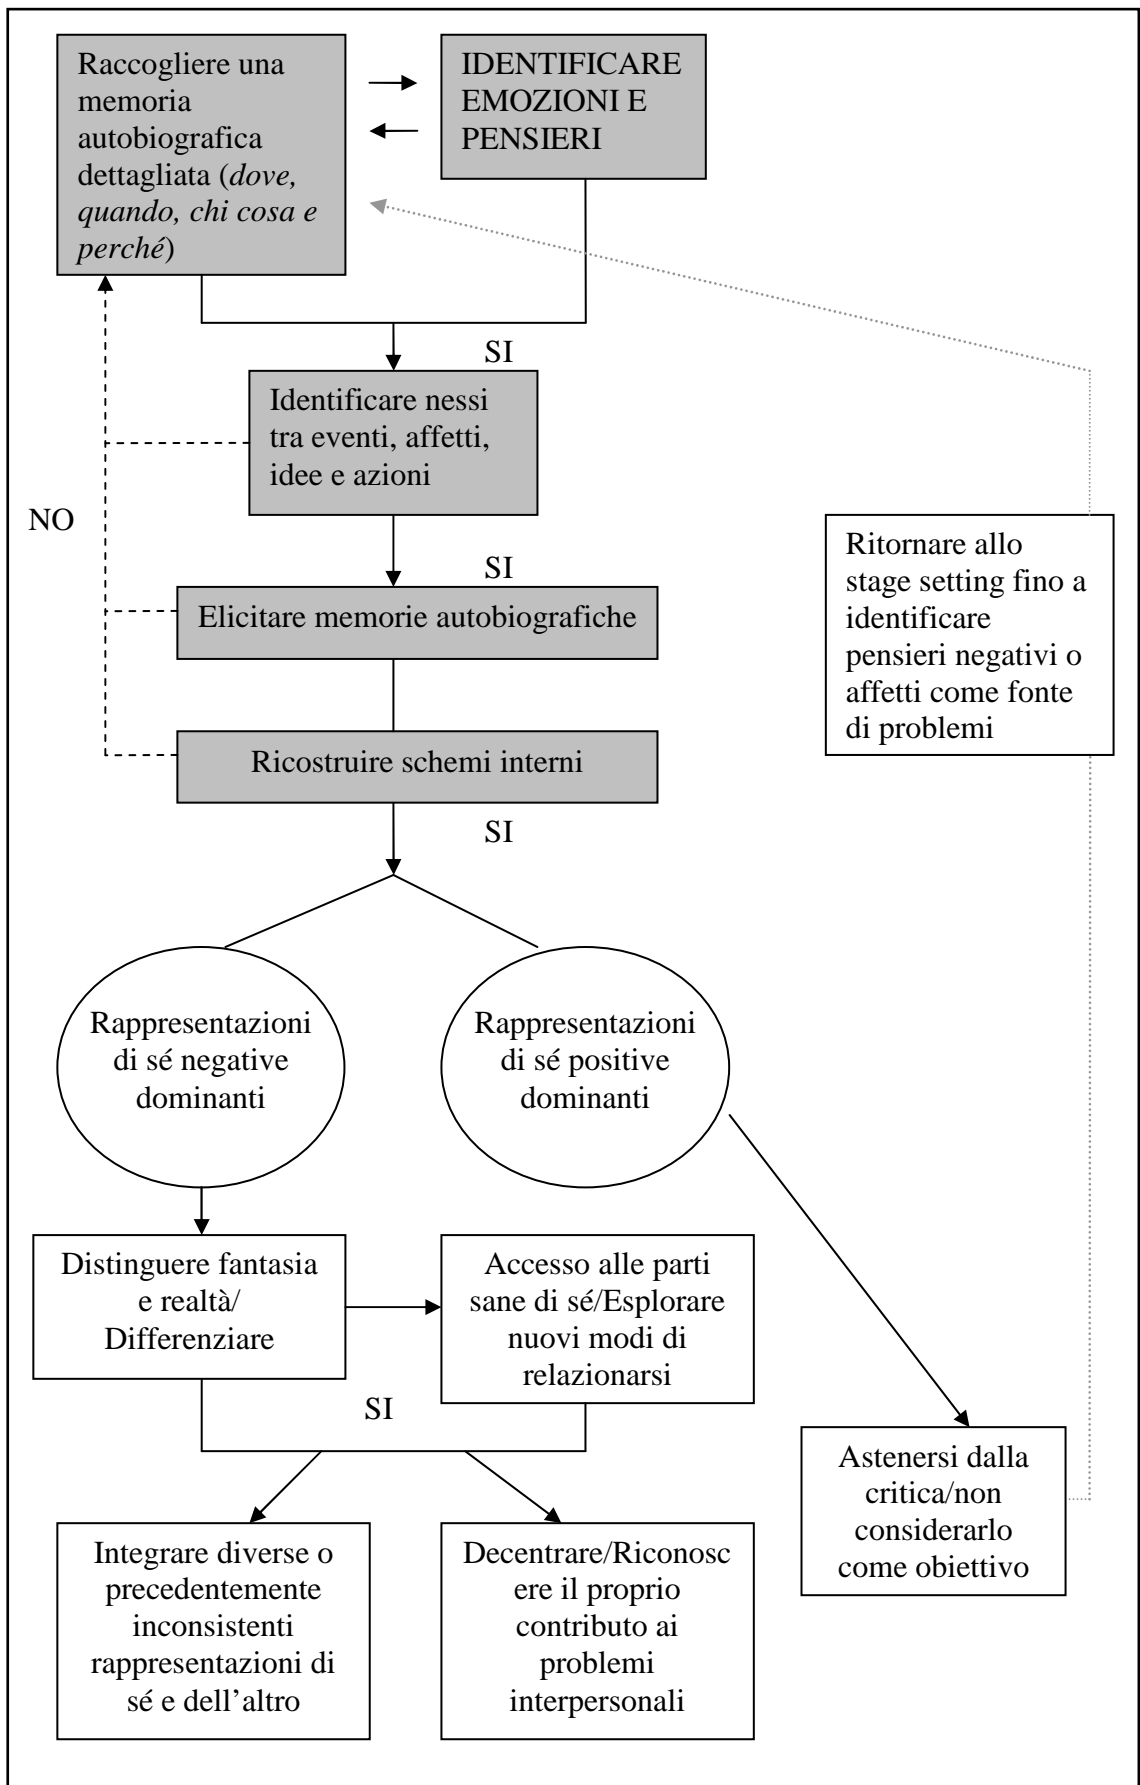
Raccogliere una memoria autobiografica dettagliata (*dove, quando, chi cosa e perché*)

IDENTIFICARE EMOZIONI E PENSIERI

SI

Identificare nessi tra eventi, affetti, idee e azioni

NO

SI

Elicitare memorie autobiografiche

Ricostruire schemi interni

SI

Ritornare allo stage setting fino a identificare pensieri negativi o affetti come fonte di problemi

Rappresentazioni di sé negative dominanti

Rappresentazioni di sé positive dominanti

Distinguere fantasia e realtà/ Differenziare

Accesso alle parti sane di sé/Esplorare nuovi modi di relazionarsi

SI

Astenersi dalla critica/non considerarlo come obiettivo

Integrare diverse o precedentemente inconsistenti rappresentazioni di sé e dell'altro

Decentrare/Riconoscere il proprio contributo ai problemi interpersonali